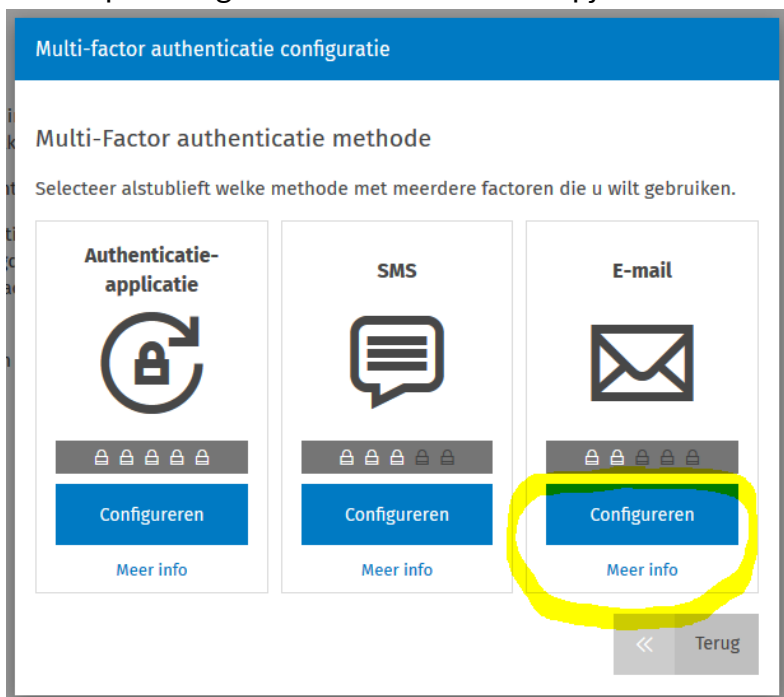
Multi-factor authenticatie configuratie

Multi-Factor authenticatie methode

Selecteer alstublieft welke methode met meerdere factoren die u wilt gebruiken.

Authenticatie-applicatie

Configureren

Meer info

SMS

Configureren

Meer info

E-mail

Configureren

Meer info

« Terug